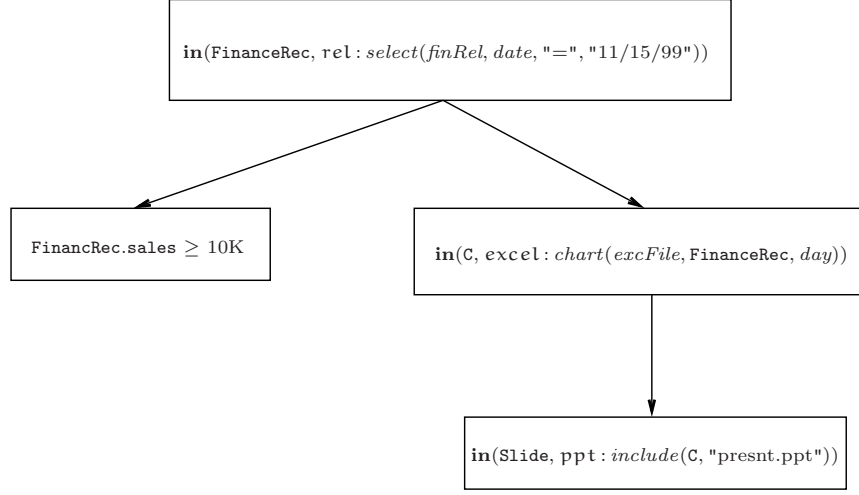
$\mathbf{in}(\texttt{FinanceRec}, \texttt{rel}: \mathit{select}(\mathit{finRel}, \mathit{date}, \texttt{"="}, \texttt{"11/15/99"}))$

$\texttt{FinancRec.sales} \geq 10\text{K}$

$\mathbf{in}(\texttt{C}, \texttt{excel}: \mathit{chart}(\mathit{excFile}, \texttt{FinanceRec}, \mathit{day}))$

$\mathbf{in}(\texttt{Slide}, \texttt{ppt}: \mathit{include}(\texttt{C}, \texttt{"presnt.ppt"}))$